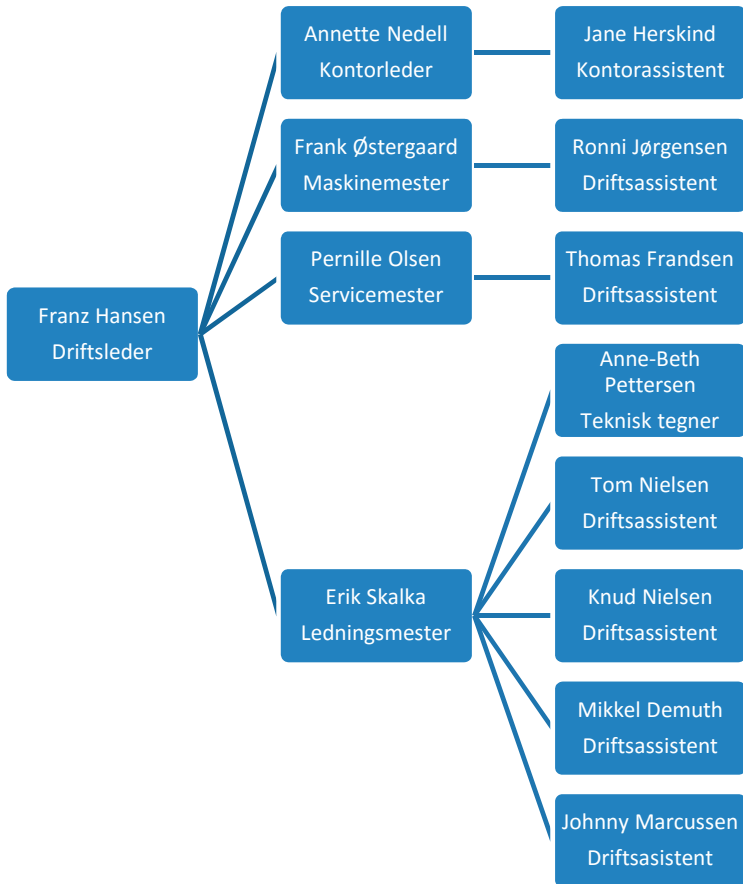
Franz Hansen
Driftsleder

Annette Nedell
Kontorleder

Jane Herskind
Kontorassistent

Frank Østergaard
Maskinemester

Ronni Jørgensen
Driftsassistent

Pernille Olsen
Servicemester

Thomas Frandsen
Driftsassistent

Erik Skalka
Ledningsmester

Anne-Beth Pettersen
Teknisk tegner

Tom Nielsen
Driftsassistent

Knud Nielsen
Driftsassistent

Mikkel Demuth
Driftsassistent

Johnny Marcussen
Driftsasistent